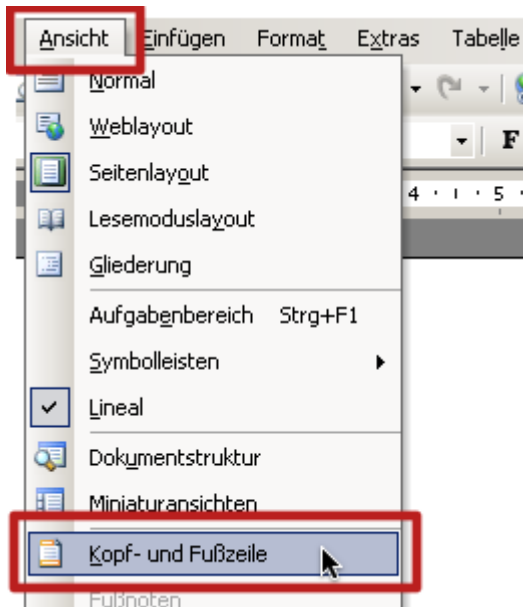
Ansicht Einfügen Format Extras Tabelle

F

4 · ı · 5 ·

Normal
Weblayout
Seitenlayout
Lesemoduslayout
Gliederung
Aufgabenbereich Strg+F1
Symbolleisten
Lineal
Dokumentstruktur
Miniaturansichten
Kopf- und Fußzeile
Fußnoten